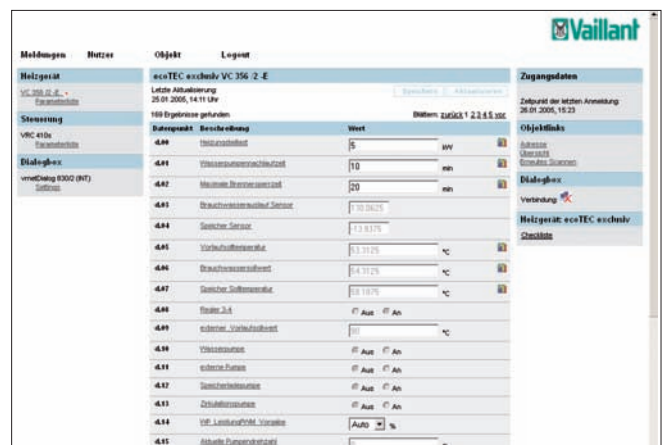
Vaillant

Meldungen Nutzer Objekt Logout

Heizgerät
VC 356 /2 -E
Parameterliste

Steuerung
VRC 410s
Parameterliste

Dialogbox
vrnetDialog 830/2 (INT)
Settings

ecoTEC exclusiv VC 356 /2 -E

Letzte Aktualisierung
25.01.2005, 14:11 Uhr

Speichern Aktualisieren

169 Ergebnisse gefunden

Blättern: zurück 1 2 3 4 5 vor

| Datenpunkt | Beschreibung | Wert | |
|---|---|---|---|
| d.00 | Heizungsteillast | 5 | kW |
| d.01 | Wasserpumpennachlaufzeit | 10 | min |
| d.02 | Maximale Brennersperrzeit | 20 | min |
| d.03 | Brauchwasserauslauf Sensor | 110.0625 | |
| d.04 | Speicher Sensor | -13.9375 | |
| d.05 | Vorlaufsolltemperatur | 53.3125 | °C |
| d.06 | Brauchwassersollwert | 54.3125 | °C |
| d.07 | Speicher Solltemperatur | 58.1875 | °C |
| d.08 | Regler 3-4 | Aus An | |
| d.09 | externer Vorlaufsollwert | 80 | °C |
| d.10 | Wasserpumpe | Aus An | |
| d.11 | externe Pumpe | Aus An | |
| d.12 | Speicherladepumpe | Aus An | |
| d.13 | Zirkulationspumpe | Aus An | |
| d.14 | HP Leistung/PWM Vorgabe | Auto | % |
| d.15 | Aktuelle Pumpendrehzahl | | |

Zugangsdaten
Zeitpunkt der letzten Anmeldung
26.01.2005, 15:23

Objektlinks
Adresse
Übersicht
Erweitert Scannen

Dialogbox
Verbindung

Heizgerät: ecoTEC exclusiv
Checkliste